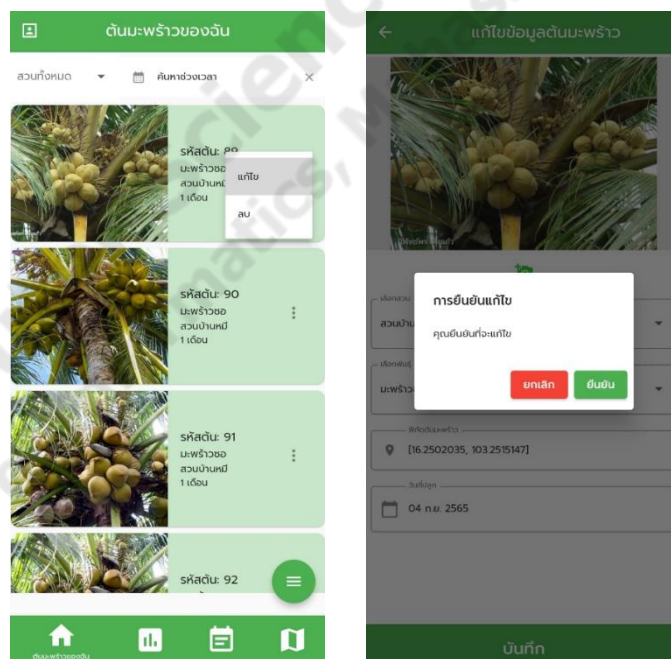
ต้นมะพร้าวของฉัน

สวนทั้งหมด

ค้นหาช่วงเวลา

รหัสต้น: 89
มะพร้าวชอ
สวนบ้านหมี
1 เดือน

แก้ไข

ลบ

รหัสต้น: 90
มะพร้าวชอ
สวนบ้านหมี
1 เดือน

รหัสต้น: 91
มะพร้าวชอ
สวนบ้านหมี
1 เดือน

รหัสต้น: 92

ต้นมะพร้าวของฉัน

แก้ไขข้อมูลต้นมะพร้าว

เลือกสวน
สวนบ้าน

เลือกพันธุ์
มะพร้าว

การยืนยันแก้ไข

คุณยืนยันที่จะแก้ไข

ยกเลิก

ยืนยัน

พิกัดต้นมะพร้าว
[16.2502035, 103.2515147]

วันที่ปลูก
04 ก.ย. 2565

บันทึก